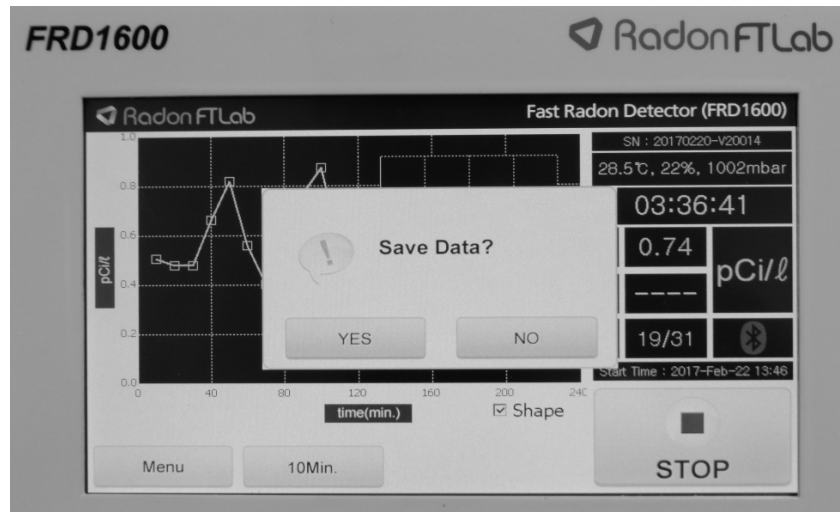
FRD1600

RadonFTLab

RadonFTLab

Fast Radon Detector (FRD1600)

SN : 20170220-V20014

28.5℃, 22%, 1002mbar

03:36:41

0.74

pCi/ℓ

----

19/31

Start Time : 2017-Feb-22 13:46

1.0
0.8
0.6
0.4
0.2
0.0

pCi/ℓ

0 40 80 120 160 200 240

time(min.)

☑ Shape

Save Data?

YES

NO

Menu

10Min.

STOP